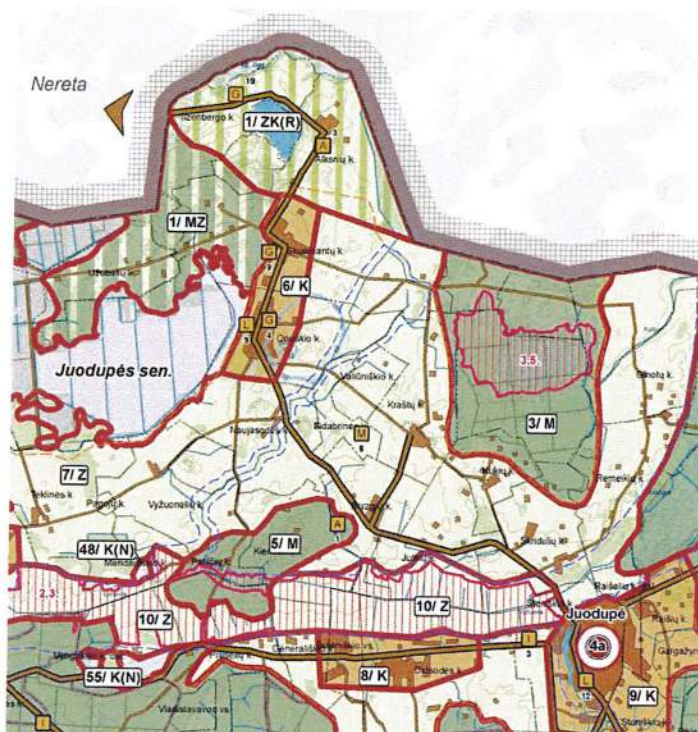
Nereta

19
G
Izenbergo k.
1/ ZK(R)
A
3
Aknių k.

1/ MZ
G
Skaistkalnių k.
6/ K
Gaurelių k.
L
G
3
4
Grūšlio k.

Juodupės sen.

3.5.
Šimonių k.
3/ M
Vaičiuliškio k.
Kraštų k.
Naujasodis
Sidabrinė
M
1

7/ Z
Tekinės k.
Pagirių k.
Vyžuonaičių k.
Remeikių k.
Šlebių k.
Bagdonių k.
Kuriškių k.
Skrebulių k.

5/ M
A
48/ K(N)
Mendalių k.
Kiel.
Palatrų k.
1
Juodupė
Raišeliai k.
2.3.
10/ Z
10/ Z
Juodupė
4a
I
3
Generalėvos vs.
Gaigalų k.
Užpalių k.
8/ K
Onuškių k.
L
12
9/ K
55/ K(N)
Vladislavavos vs.
I
Steponiškių k.